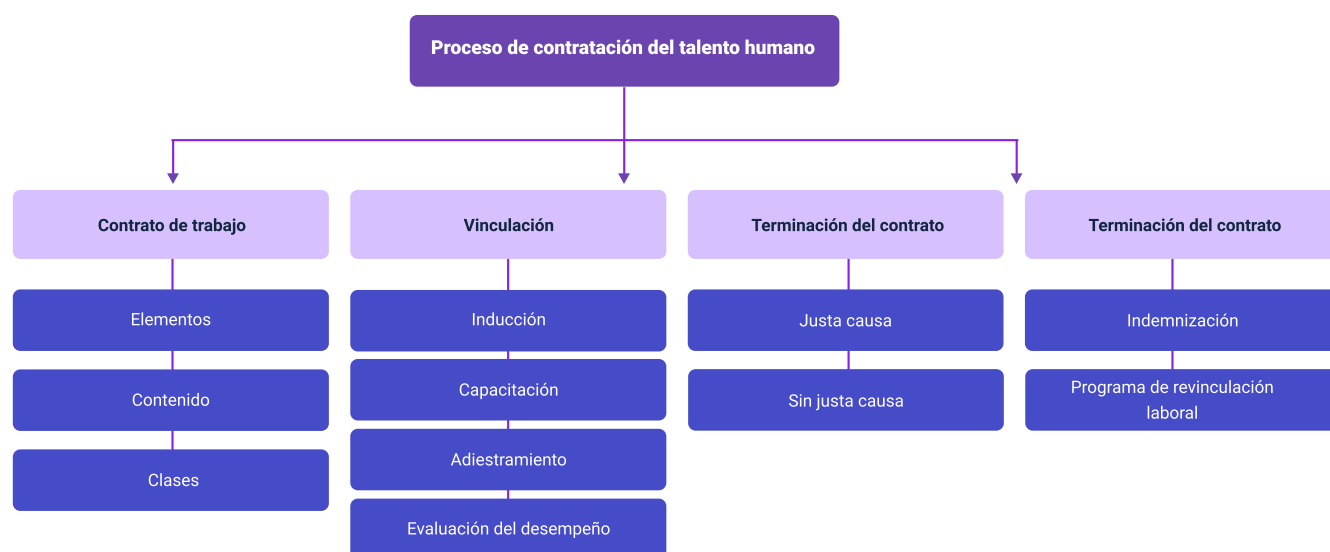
Proceso de contratación del talento humano

Contrato de trabajo

Elementos

Contenido

Clases

Vinculación

Inducción

Capacitación

Adiestramiento

Evaluación del desempeño

Terminación del contrato

Justa causa

Sin justa causa

Terminación del contrato

Indemnización

Programa de revinculación laboral